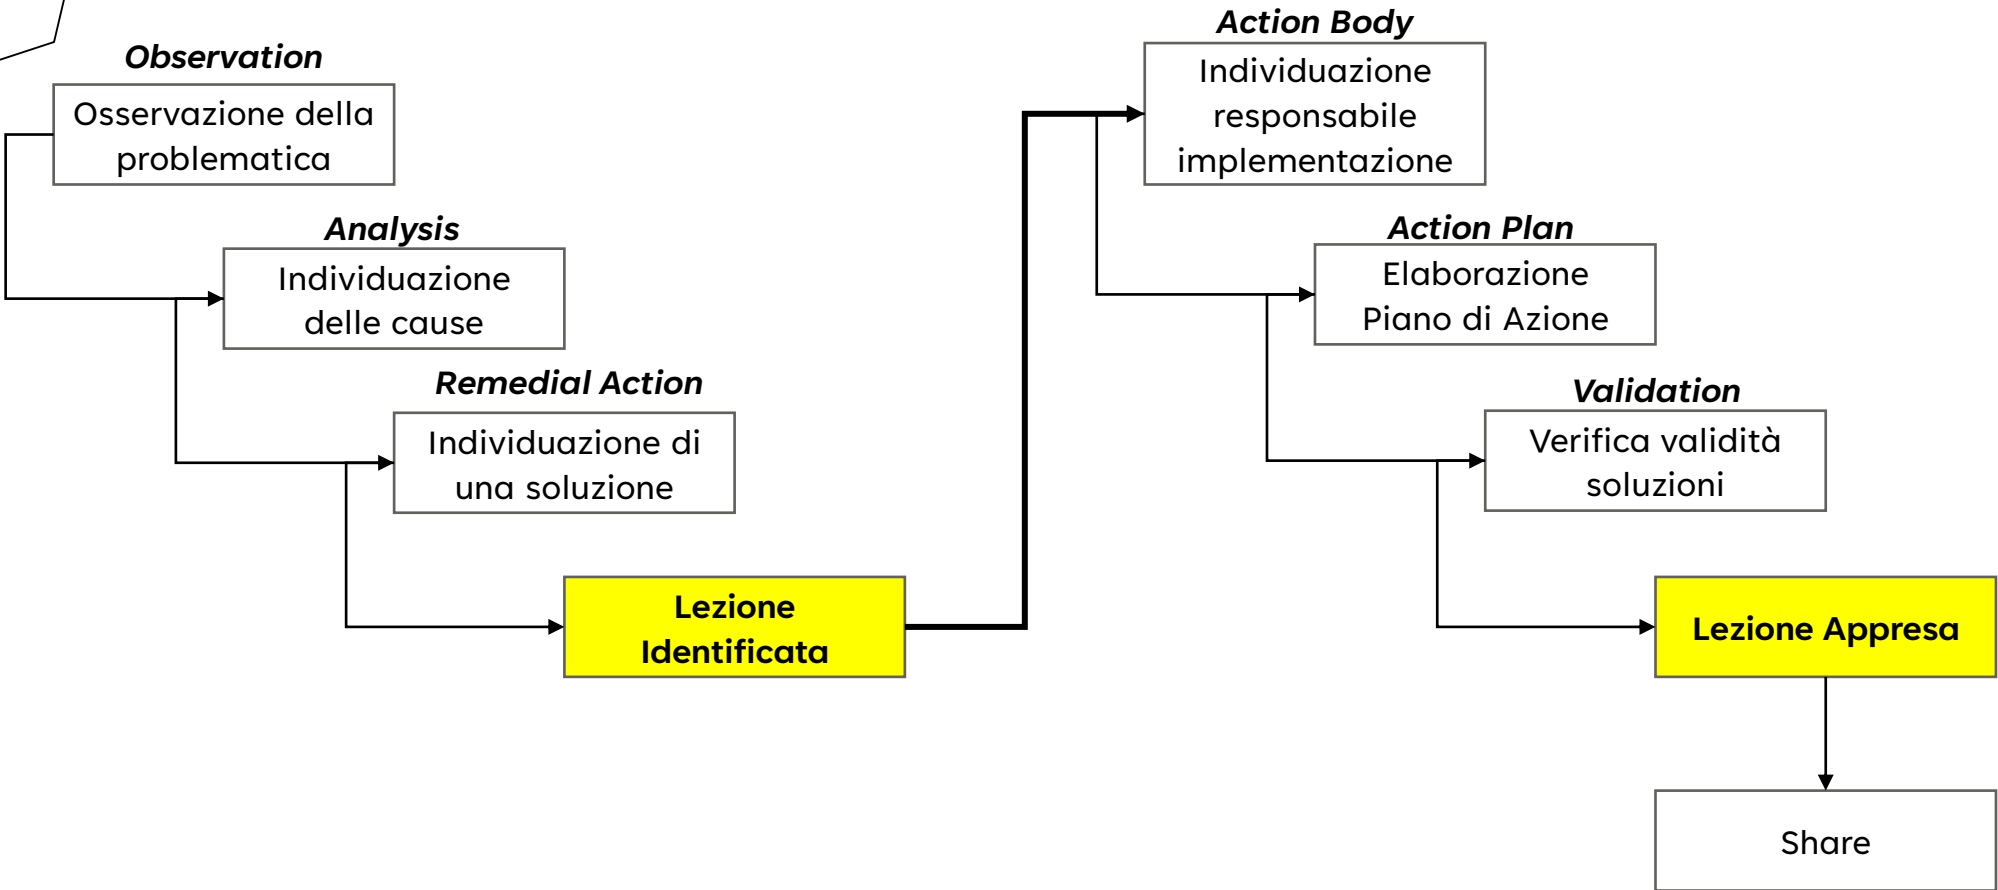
Observation
Osservazione della problematica

Analysis
Individuazione delle cause

Remedial Action
Individuazione di una soluzione

Lezione Identificata

Action Body
Individuazione responsabile implementazione

Action Plan
Elaborazione Piano di Azione

Validation
Verifica validità soluzioni

Lezione Appresa

Share